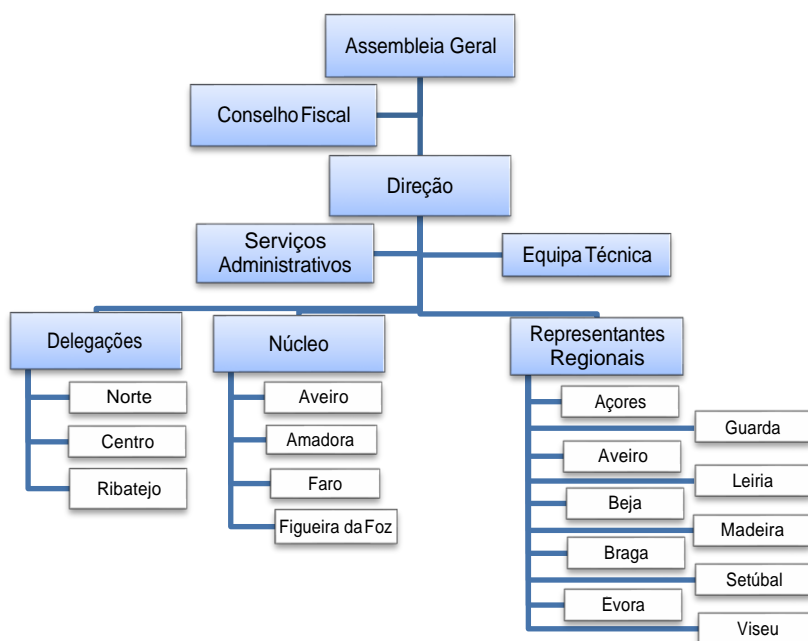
Assembleia Geral

Conselho Fiscal

Direção

Serviços Administrativos

Equipa Técnica

Delegações

Norte

Centro

Ribatejo

Núcleo

Aveiro

Amadora

Faro

Figueira da Foz

Representantes Regionais

Açores

Guarda

Aveiro

Leiria

Beja

Madeira

Braga

Setúbal

Evora

Viseu